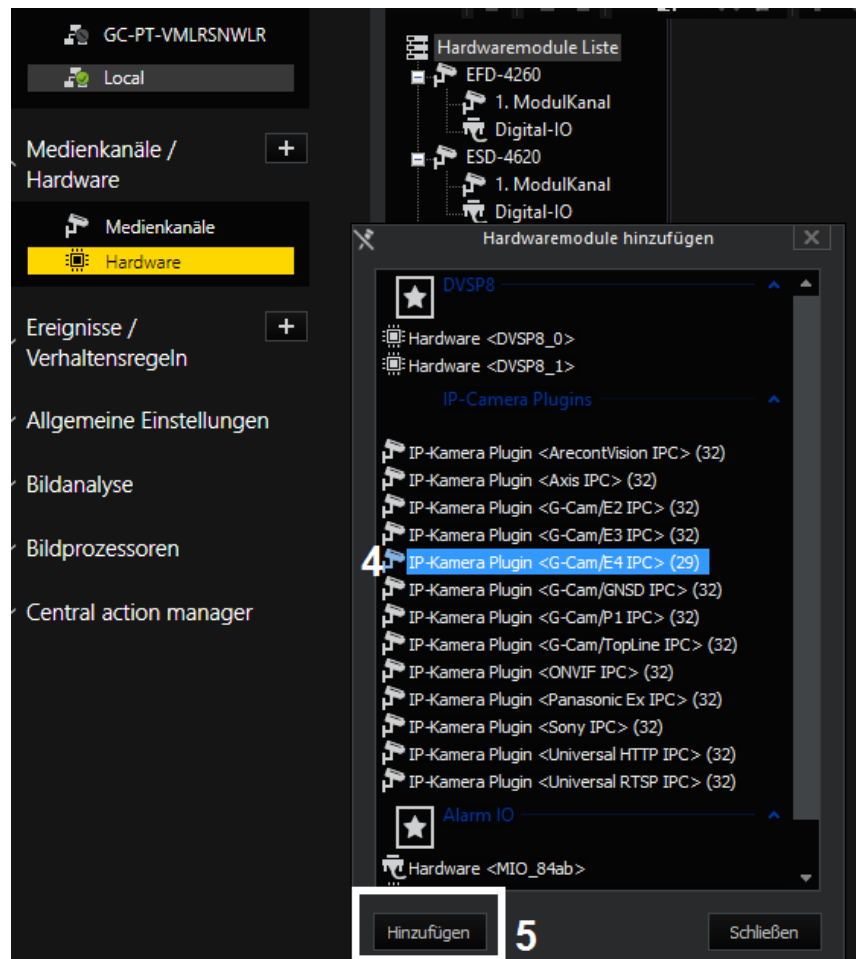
GC-PT-VMLRSNWLR
Local

Medienkanäle / Hardware
+
Medienkanäle
Hardware

Ereignisse / Verhaltensregeln
+

Allgemeine Einstellungen

Bildanalyse

Bildprozessoren

Central action manager

Hardwaremodule Liste
EFD-4260
1. ModulKanal
Digital-IO
ESD-4620
1. ModulKanal
Digital-IO

Hardwaremodule hinzufügen

DVSP8
Hardware <DVSP8_0>
Hardware <DVSP8_1>
IP-Camera Plugins
IP-Kamera Plugin <ArecontVision IPC> (32)
IP-Kamera Plugin <Axis IPC> (32)
IP-Kamera Plugin <G-Cam/E2 IPC> (32)
IP-Kamera Plugin <G-Cam/E3 IPC> (32)
4
IP-Kamera Plugin <G-Cam/E4 IPC> (29)
IP-Kamera Plugin <G-Cam/GNSD IPC> (32)
IP-Kamera Plugin <G-Cam/P1 IPC> (32)
IP-Kamera Plugin <G-Cam/TopLine IPC> (32)
IP-Kamera Plugin <ONVIF IPC> (32)
IP-Kamera Plugin <Panasonic Ex IPC> (32)
IP-Kamera Plugin <Sony IPC> (32)
IP-Kamera Plugin <Universal HTTP IPC> (32)
IP-Kamera Plugin <Universal RTSP IPC> (32)
Alarm IO
Hardware <MIO_84ab>

Hinzufügen
5
Schließen